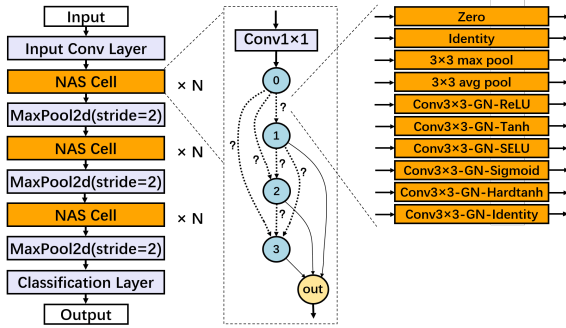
Input
Input Conv Layer
NAS Cell
× N
MaxPool2d(stride=2)
NAS Cell
× N
MaxPool2d(stride=2)
NAS Cell
× N
MaxPool2d(stride=2)
Classification Layer
Output

Conv1×1
0
?
1
?
?
?
?
2
?
3
out

Zero
Identity
3×3 max pool
3×3 avg pool
Conv3×3-GN-ReLU
Conv3×3-GN-Tanh
Conv3×3-GN-SELU
Conv3×3-GN-Sigmoid
Conv3×3-GN-Hardtanh
Conv3×3-GN-Identity